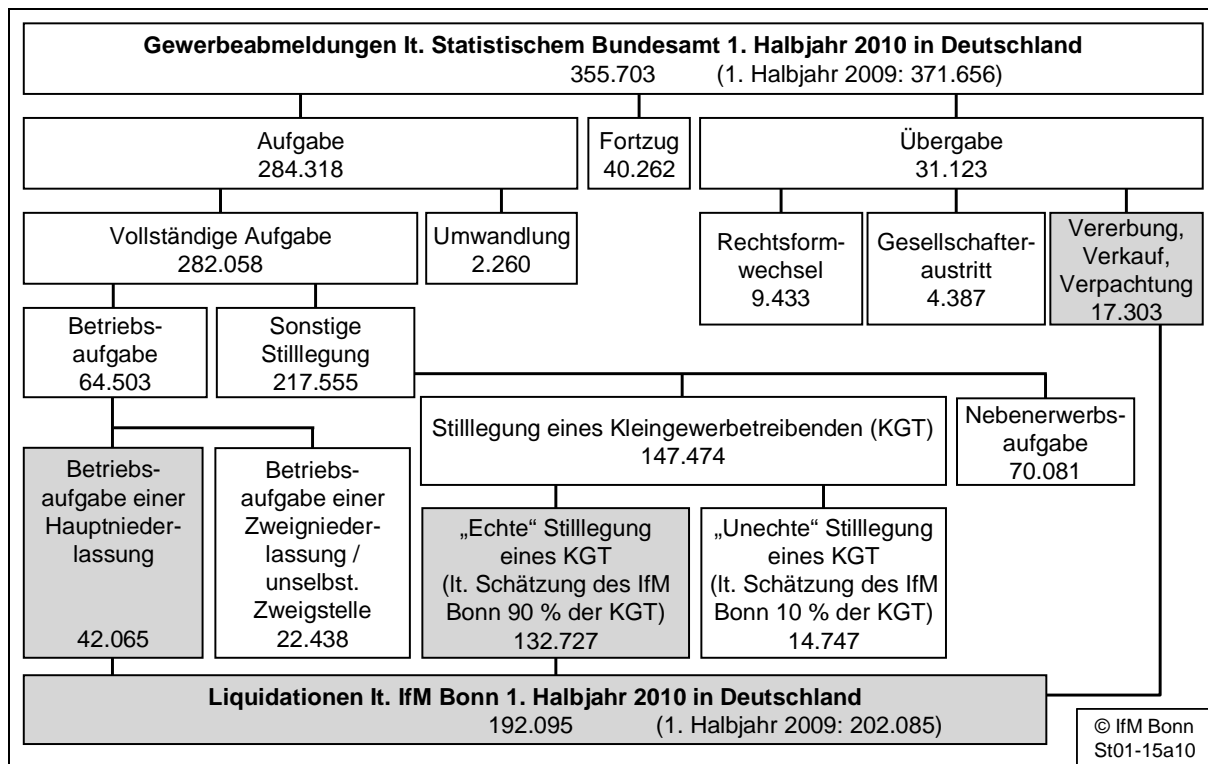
Gewerbeabmeldungen lt. Statistischem Bundesamt 1. Halbjahr 2010 in Deutschland
355.703 (1. Halbjahr 2009: 371.656)

Aufgabe
284.318

Fortzug
40.262

Übergabe
31.123

Vollständige Aufgabe
282.058

Umwandlung
2.260

Rechtsformwechsel
9.433

Gesellschafteraustritt
4.387

Vererbung, Verkauf, Verpachtung
17.303

Betriebsaufgabe
64.503

Sonstige Stilllegung
217.555

Stilllegung eines Kleingewerbetreibenden (KGT)
147.474

Nebenerwerbsaufgabe
70.081

Betriebsaufgabe einer Hauptniederlassung
42.065

Betriebsaufgabe einer Zweigniederlassung / unselbst. Zweigstelle
22.438

„Echte" Stilllegung eines KGT
(lt. Schätzung des IfM Bonn 90 % der KGT)
132.727

„Unechte" Stilllegung eines KGT
(lt. Schätzung des IfM Bonn 10 % der KGT)
14.747

Liquidationen lt. IfM Bonn 1. Halbjahr 2010 in Deutschland
192.095 (1. Halbjahr 2009: 202.085)

© IfM Bonn
St01-15a10